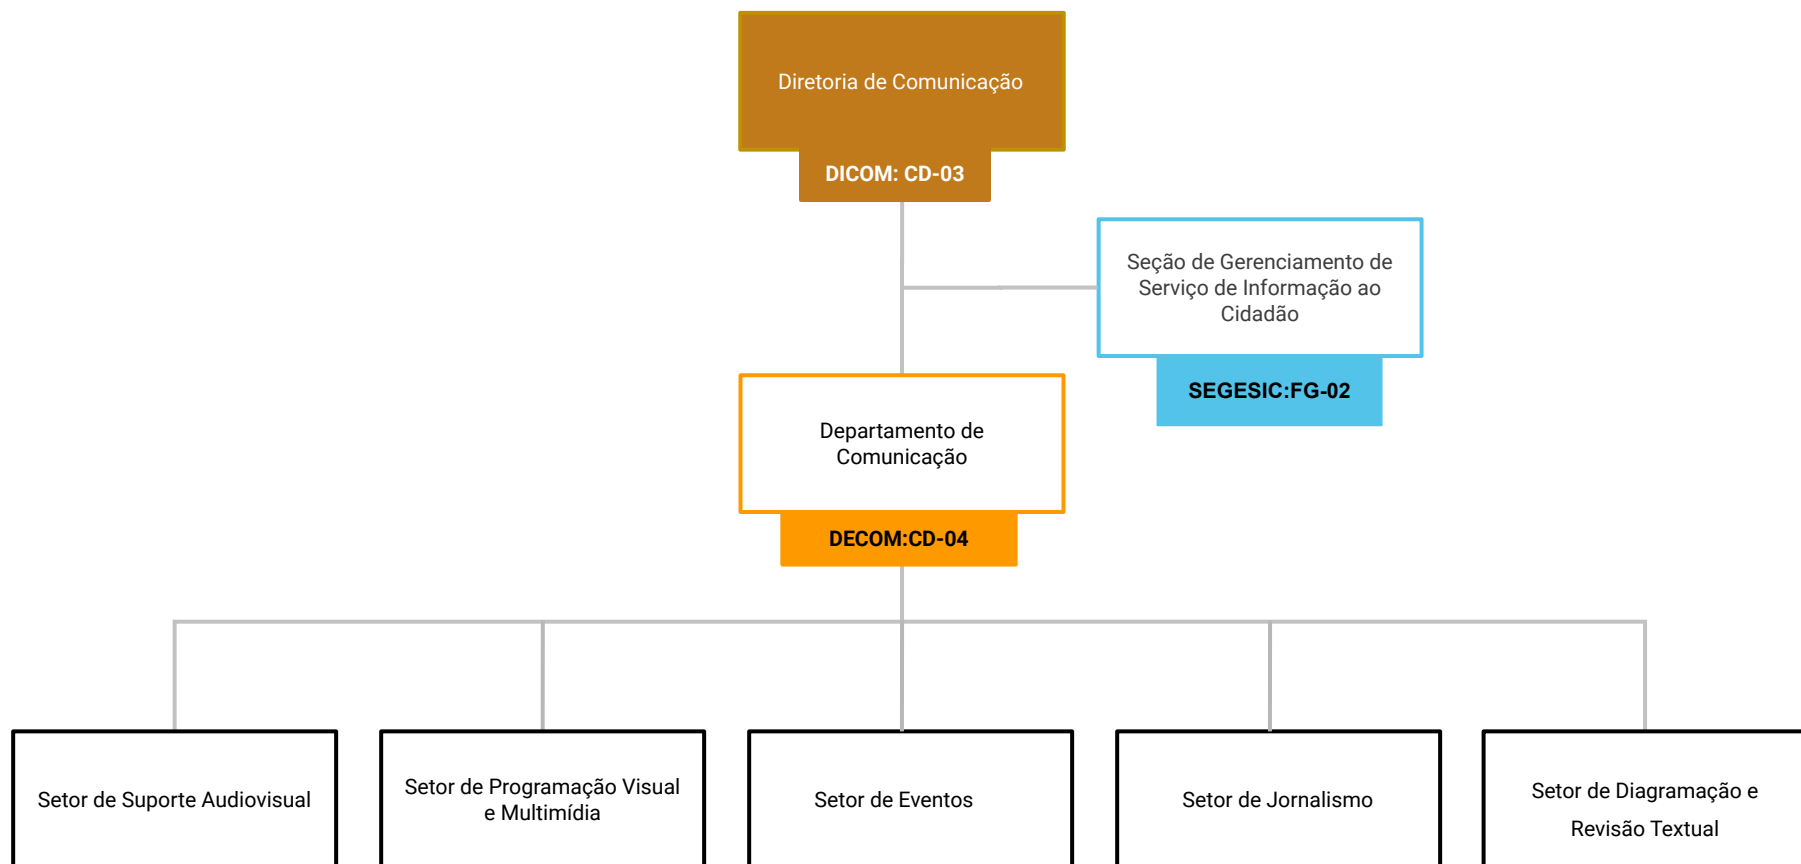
Diretoria de Comunicação

DICOM: CD-03

Seção de Gerenciamento de Serviço de Informação ao Cidadão

SEGESIC:FG-02

Departamento de Comunicação

DECOM:CD-04

Setor de Suporte Audiovisual

Setor de Programação Visual e Multimídia

Setor de Eventos

Setor de Jornalismo

Setor de Diagramação e Revisão Textual